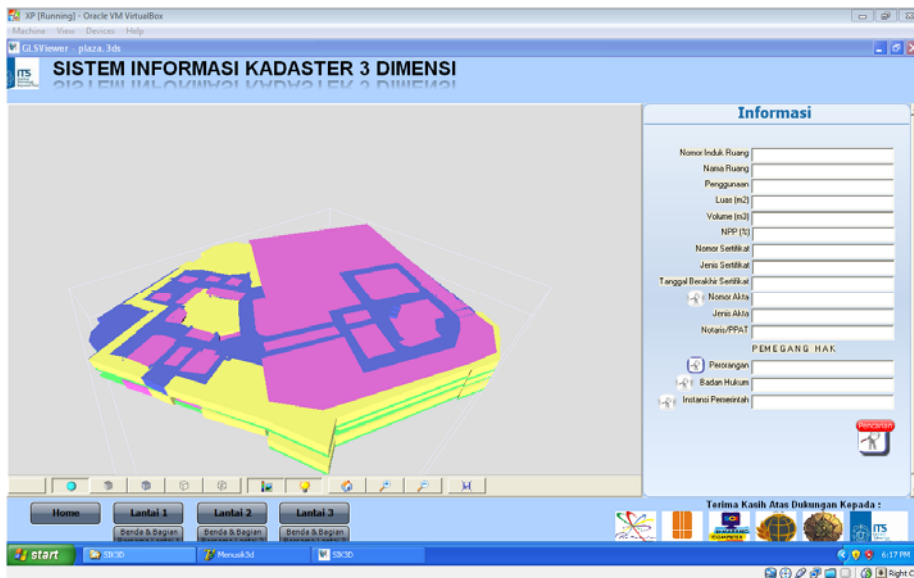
XP [Running] - Oracle VM VirtualBox
Machine View Devices Help
GLSViewer - plaza. 3ds
ITS
SISTEM INFORMASI KADASTER 3 DIMENSI

Informasi
Nomor Induk Ruang
Nama Ruang
Penggunaan
Luas (m2)
Volume (m3)
NPP (%)
Nomor Sertifikat
Jenis Sertifikat
Tanggal Berakhir Sertifikat
Nomor Akta
Jenis Akta
Notaris/PPAT
PEMEGANG HAK
Perorangan
Badan Hukum
Instansi Pemerintah
Pencarian

Home
Lantai 1
Lantai 2
Lantai 3
Benda & Bagian
Benda & Bagian
Benda & Bagian
Terima Kasih Atas Dukungan Kepada :
ITS

start
SIK3D
Menusik3d
SIK3D
6:17 PM
Right C